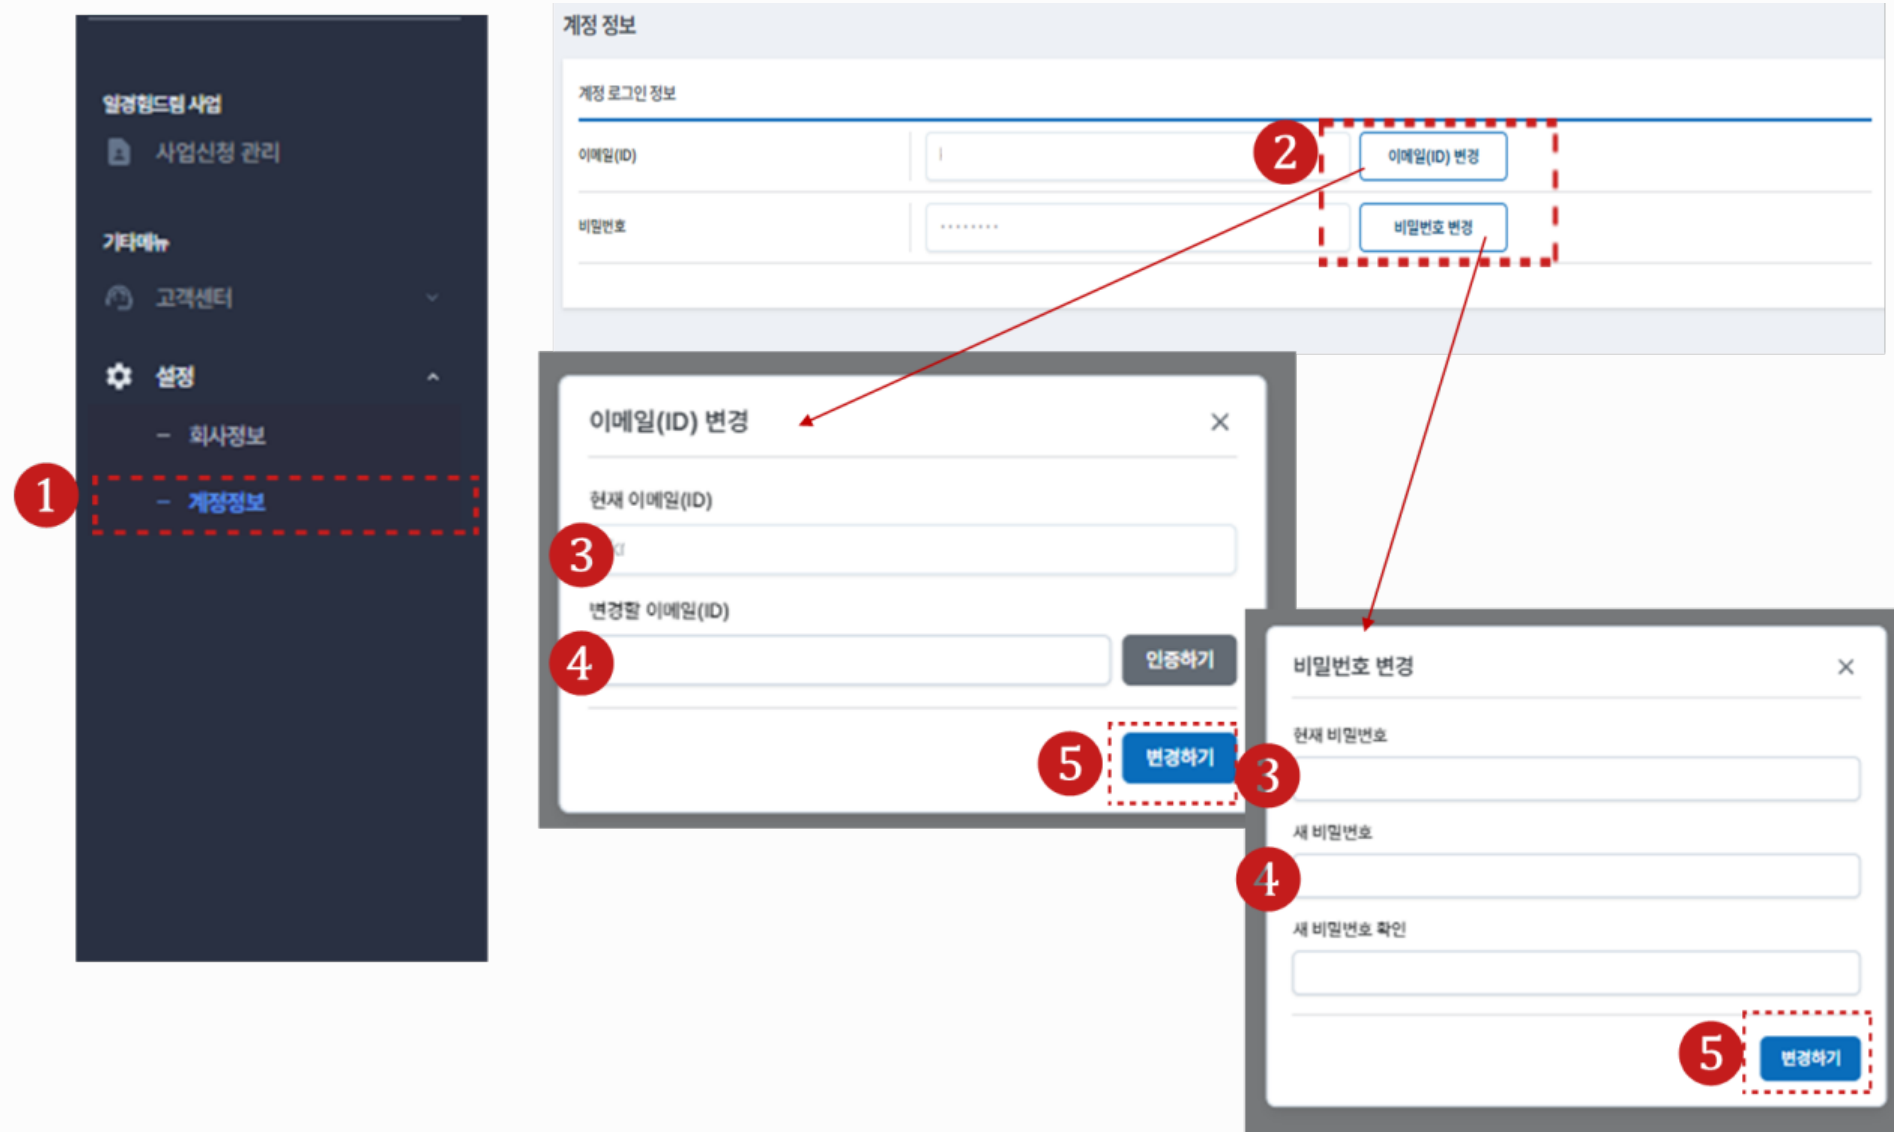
일경험드림 사업

사업신청 관리

기타메뉴

고객센터

설정

– 회사정보

1

– 계정정보

계정 정보

계정 로그인 정보

이메일(ID)

2

이메일(ID) 변경

비밀번호

········

비밀번호 변경

이메일(ID) 변경 ×

현재 이메일(ID)

3

변경할 이메일(ID)

4

인증하기

5

변경하기

비밀번호 변경 ×

현재 비밀번호

3

새 비밀번호

4

새 비밀번호 확인

5

변경하기